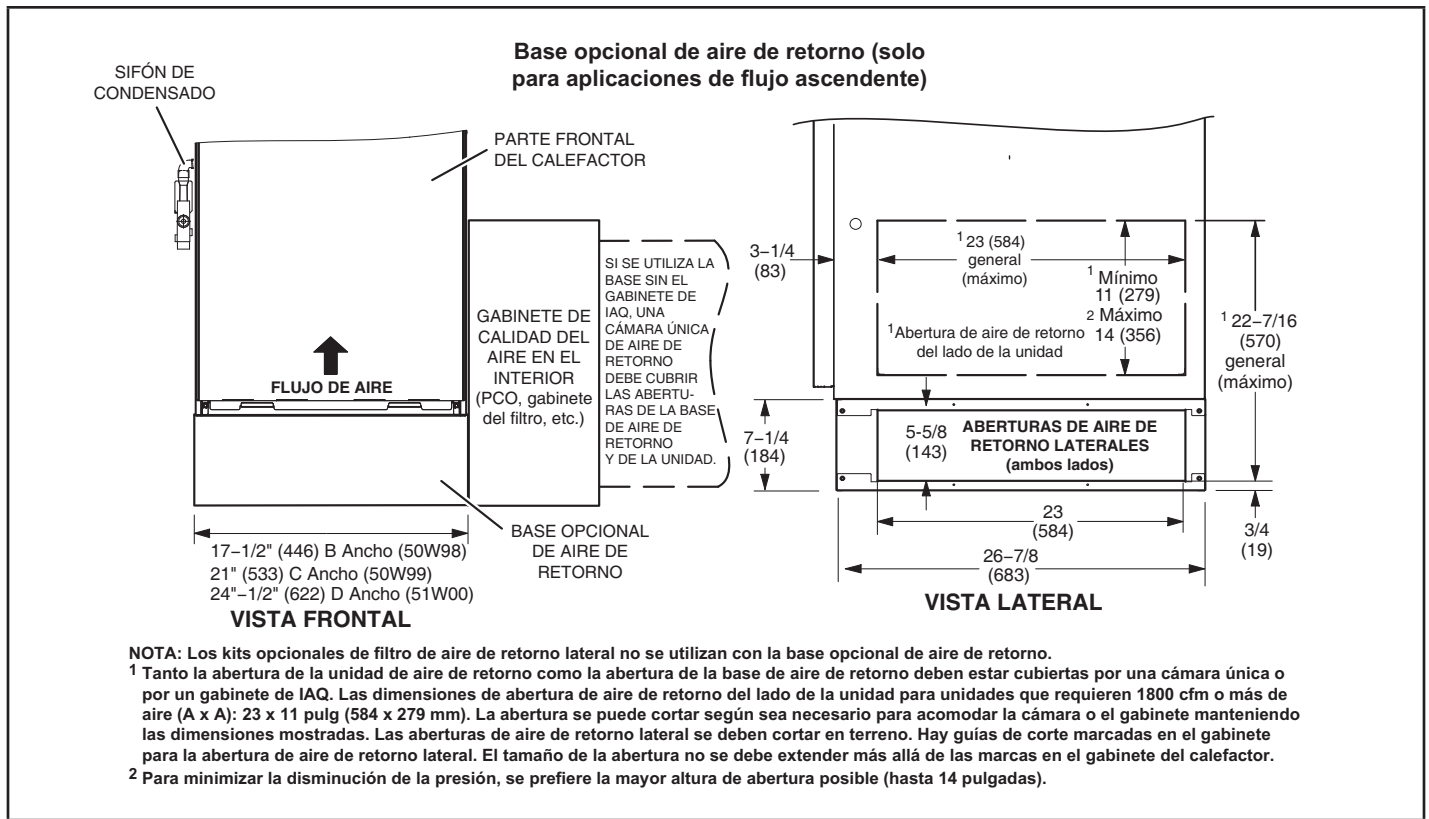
Base opcional de aire de retorno (solo para aplicaciones de flujo ascendente)

SIFÓN DE CONDENSADO

PARTE FRONTAL DEL CALEFACTOR

FLUJO DE AIRE

GABINETE DE CALIDAD DEL AIRE EN EL INTERIOR (PCO, gabinete del filtro, etc.)

SI SE UTILIZA LA BASE SIN EL GABINETE DE IAQ, UNA CÁMARA ÚNICA DE AIRE DE RETORNO DEBE CUBRIR LAS ABERTURAS DE LA BASE DE AIRE DE RETORNO Y DE LA UNIDAD.

BASE OPCIONAL DE AIRE DE RETORNO

17−1/2" (446) B Ancho (50W98)
21" (533) C Ancho (50W99)
24"−1/2" (622) D Ancho (51W00)

VISTA FRONTAL

3−1/4 (83)

$^1$23 (584) general (máximo)

$^1$ Mínimo 11 (279)
$^2$ Máximo 14 (356)

$^1$Abertura de aire de retorno del lado de la unidad

$^1$ 22−7/16 (570) general (máximo)

7−1/4 (184)

5−5/8 (143)

ABERTURAS DE AIRE DE RETORNO LATERALES (ambos lados)

23 (584)

3/4 (19)

26−7/8 (683)

VISTA LATERAL

NOTA: Los kits opcionales de filtro de aire de retorno lateral no se utilizan con la base opcional de aire de retorno.
$^1$ Tanto la abertura de la unidad de aire de retorno como la abertura de la base de aire de retorno deben estar cubiertas por una cámara única o por un gabinete de IAQ. Las dimensiones de abertura de aire de retorno del lado de la unidad para unidades que requieren 1800 cfm o más de aire (A x A): 23 x 11 pulg (584 x 279 mm). La abertura se puede cortar según sea necesario para acomodar la cámara o el gabinete manteniendo las dimensiones mostradas. Las aberturas de aire de retorno lateral se deben cortar en terreno. Hay guías de corte marcadas en el gabinete para la abertura de aire de retorno lateral. El tamaño de la abertura no se debe extender más allá de las marcas en el gabinete del calefactor.
$^2$ Para minimizar la disminución de la presión, se prefiere la mayor altura de abertura posible (hasta 14 pulgadas).